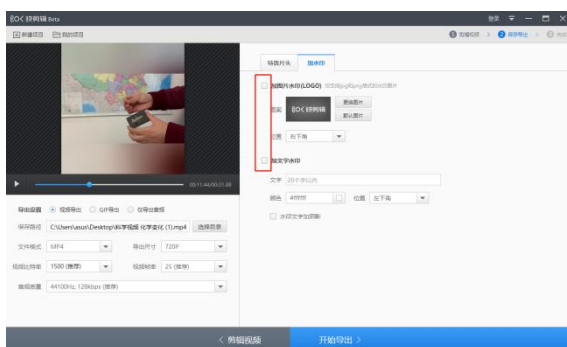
BO< 移剪辑 Beta

登录

新建项目 我的项目

1 视频处理 > 2 保存导出 > 3

00:11.44/00:31.88

导出设置 视频导出 GIF导出 仅导出音频

保存路径 C:\Users\asus\Desktop\科学视频 化学变化 (1).mp4 选择目录

文件格式 MP4

导出尺寸 720P

视频比特率 1500 (推荐)

视频帧率 25 (推荐)

音频质量 44100Hz, 128kbps (推荐)

转场片头 加水印

加图片水印(LOGO)

图片 BO< 移剪辑

更换图片

默认图片

位置 右下角

加文字水印

文字 20个字以内

颜色 #ffffff

位置 左下角

水印文字加阴影

< 剪辑视频

开始导出 >